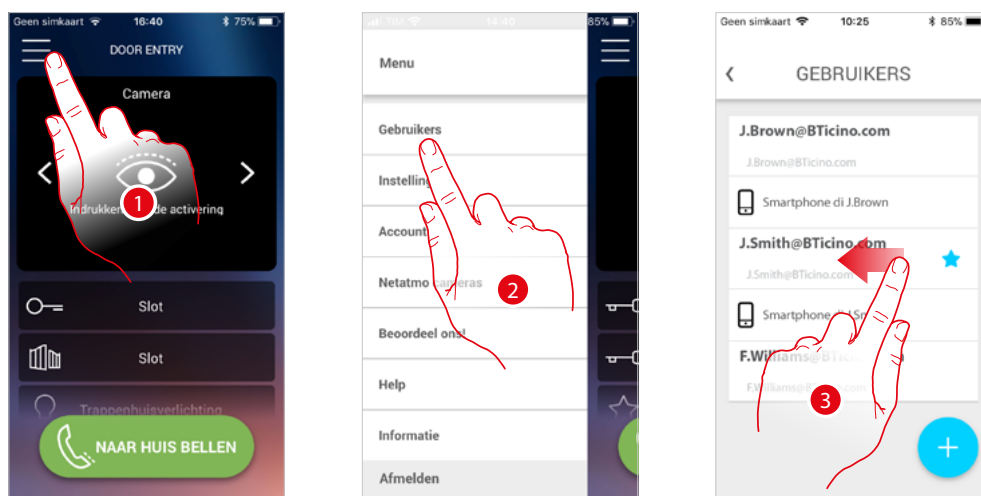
Geen simkaart 16:40 75%

DOOR ENTRY

Camera

1

Indrukken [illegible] de activering

Slot

Slot

Trappenhuisverlichting

NAAR HUIS BELLEN

TIM 14:40 85%

Menu

Gebruikers

Instelling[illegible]

Account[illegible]

Netatmo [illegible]eras

2

Beoordeel ons!

Help

Informatie

Afmelden

Geen simkaart 10:25 85%

GEBRUIKERS

J.Brown@BTicino.com

J.Brown@BTicino.com

Smartphone di J.Brown

J.Smith@BTicino.com

J.Smith@BTicino.com

Smartphone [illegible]

F.Williams@BTic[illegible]

F.Williams@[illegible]

3